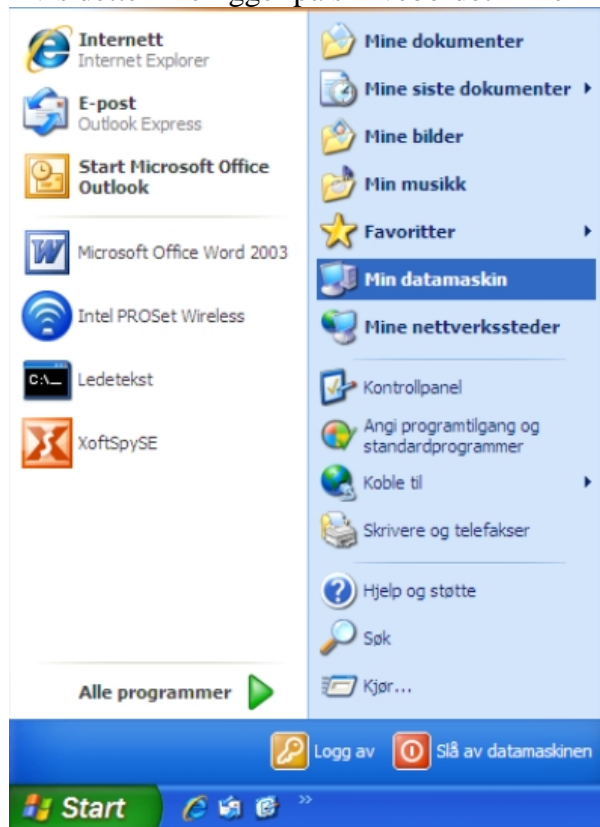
Internett
Internet Explorer

E-post
Outlook Express

Start Microsoft Office Outlook

Microsoft Office Word 2003

Intel PROSet Wireless

C:\_

Ledetekst

XoftSpySE

Alle programmer

Mine dokumenter

Mine siste dokumenter

Mine bilder

Min musikk

Favoritter

Min datamaskin

Mine nettverkssteder

Kontrollpanel

Angi programtilgang og standardprogrammer

Koble til

Skrivere og telefakser

Hjelp og støtte

Søk

Kjør...

Logg av

Slå av datamaskinen

Start